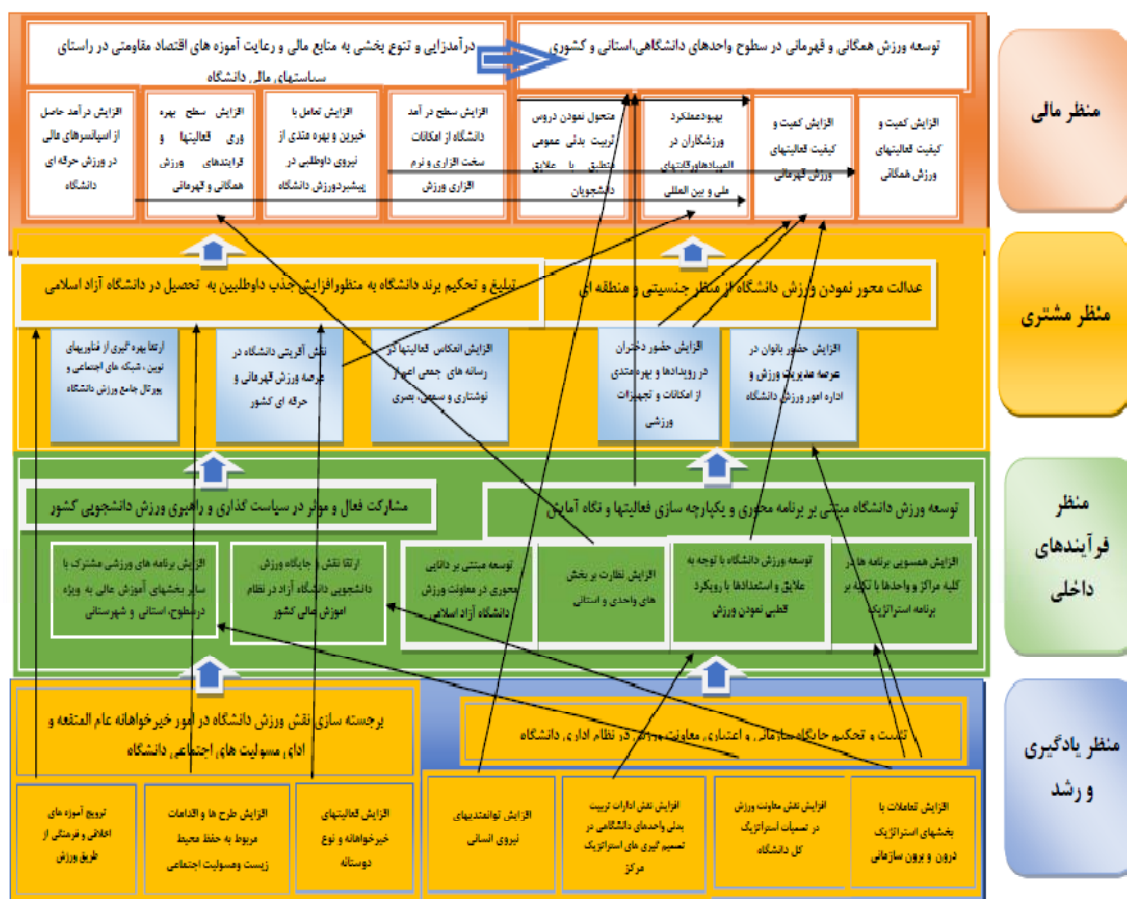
منظر مالی

توسعه ورزش همگانی و قهرمانی در سطوح واحدهای دانشگاهی،استانی و کشوری

درآمدزایی و تنوع بخشی به منابع مالی و رعایت آموزه های اقتصاد مقاومتی در راستای سیاستهای مالی دانشگاه

افزایش کمیت و کیفیت فعالیتهای ورزش همگانی

افزایش کمیت و کیفیت فعالیتهای ورزش قهرمانی

بهبودعملکرد ورزشکاران در المپیادها و لیگهای ملی و بین المللی

متحول نمودن دروس تربیت بدنی عمومی متناسب با علایق دانشجویان

افزایش سطح درآمد دانشگاه از امکانات سخت افزاری و نرم افزاری ورزش

افزایش تعامل با خیرین و بهره مندی از نیروی داوطلبی در پیشبردورزش دانشگاه

افزایش سطح بهره وری فعالیتها و فرایندهای ورزش همگانی و قهرمانی

افزایش درآمد حاصل از اسپانسرهای مالی در ورزش حرفه ای دانشگاه

منظر مشتری

عدالت محور نمودن ورزش دانشگاه از منظر جنسیتی و منطقه ای

تبلیغ و تحکیم برند دانشگاه به منظورافزایش جذب داوطلبین به تحصیل در دانشگاه آزاد اسلامی

افزایش حضور بانوان در عرصه مدیریت ورزش و اداره امور ورزش دانشگاه

افزایش حضور دختران در رویدادها و بهره مندی از امکانات و تجهیزات ورزشی

افزایش انعکاس فعالیتها در رسانه های جمعی اعم از نوشتاری و سمعی، بصری

نقش آفرینی دانشگاه در عرصه ورزش قهرمانی و حرفه ای کشور

ارتقا بهره گیری از فناوریهای نوین ، شبکه های اجتماعی و پورتال جامع ورزش دانشگاه

منظر فرآیندهای داخلی

توسعه ورزش دانشگاه مبتنی بر برنامه محوری و یکپارچه سازی فعالیتها و نگاه آمایش

مشارکت فعال و موثر در سیاست گذاری و راهبری ورزش دانشجویی کشور

افزایش همسویی برنامه ها در کلیه مراکز و واحدها با تکیه بر برنامه استراتژیک

توسعه ورزش دانشگاه با توجه به علایق و استعدادها با رویکرد قطبی نمودن ورزش

افزایش نظارت بر بخش های واحدی و استانی

توسعه مبتنی بر دانایی محوری در معاونت ورزش دانشگاه آزاد اسلامی

ارتقا نقش و جایگاه ورزش دانشجویی دانشگاه آزاد در نظام آموزش عالی کشور

افزایش برنامه های ورزشی مشترک با سایر بخشهای آموزش عالی به ویژه در سطوح، استانی و شهرستانی

منظر یادگیری و رشد

تثبیت و تحکیم جایگاه ساختاری ، اعتباری، معاونت ورزش در نظام اداری دانشگاه

برجسته سازی نقش ورزش دانشگاه در امور خیرخواهانه عام المنفعه و ادای مسئولیت های اجتماعی دانشگاه

افزایش تعاملات با بخشهای استراتژیک درون و برون سازمانی

افزایش نقش معاونت ورزش در تصمیمات استراتژیک کل دانشگاه

افزایش نقش ادارات تربیت بدنی واحدهای دانشگاهی در تصمیم گیری های استراتژیک مرکز

افزایش توانمندیهای نیروی انسانی

افزایش فعالیتهای خیرخواهانه و نوع دوستانه

افزایش طرح ها و اقدامات مربوط به حفظ محیط زیست ومسولیت اجتماعی

ترویج آموزه های اخلاقی و فرهنگی از طریق ورزش